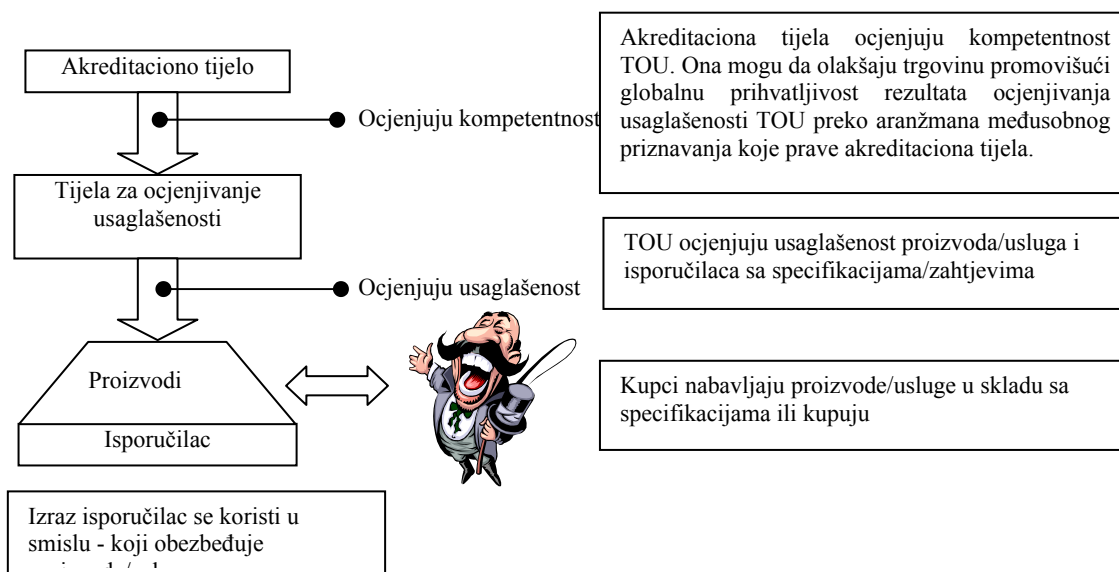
Akreditaciono tijelo

Ocjenjuju kompetentnost

Akreditaciona tijela ocjenjuju kompetentnost TOU. Ona mogu da olakšaju trgovinu promovišući globalnu prihvatljivost rezultata ocjenjivanja usaglašenosti TOU preko aranžmana međusobnog priznavanja koje prave akreditaciona tijela.

Tijela za ocjenjivanje usaglašenosti

TOU ocjenjuju usaglašenost proizvoda/usluga i isporučilaca sa specifikacijama/zahtjevima

Ocjenjuju usaglašenost

Proizvodi

Isporučilac

Kupci nabavljaju proizvode/usluge u skladu sa specifikacijama ili kupuju

Izraz isporučilac se koristi u smislu - koji obezbeđuje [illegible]